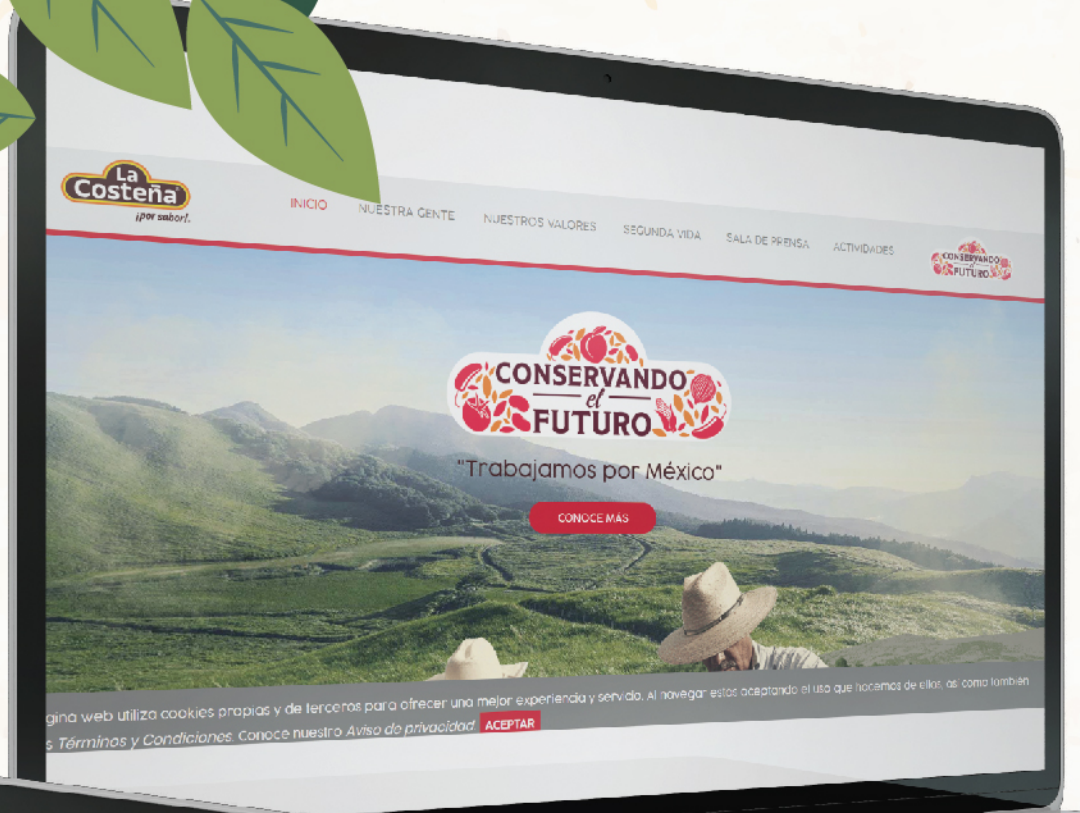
La Costeña
¡por sabor!

INICIO NUESTRA GENTE NUESTROS VALORES SEGUNDA VIDA SALA DE PRENSA ACTIVIDADES

CONSERVANDO el FUTURO

CONSERVANDO el FUTURO

"Trabajamos por México"

CONOCE MÁS

gina web utiliza cookies propias y de terceros para ofrecer una mejor experiencia y servicio. Al navegar estas aceptando el uso que hacemos de ellas, así como también s Términos y Condiciones. Conoce nuestro Aviso de privacidad ACEPTAR